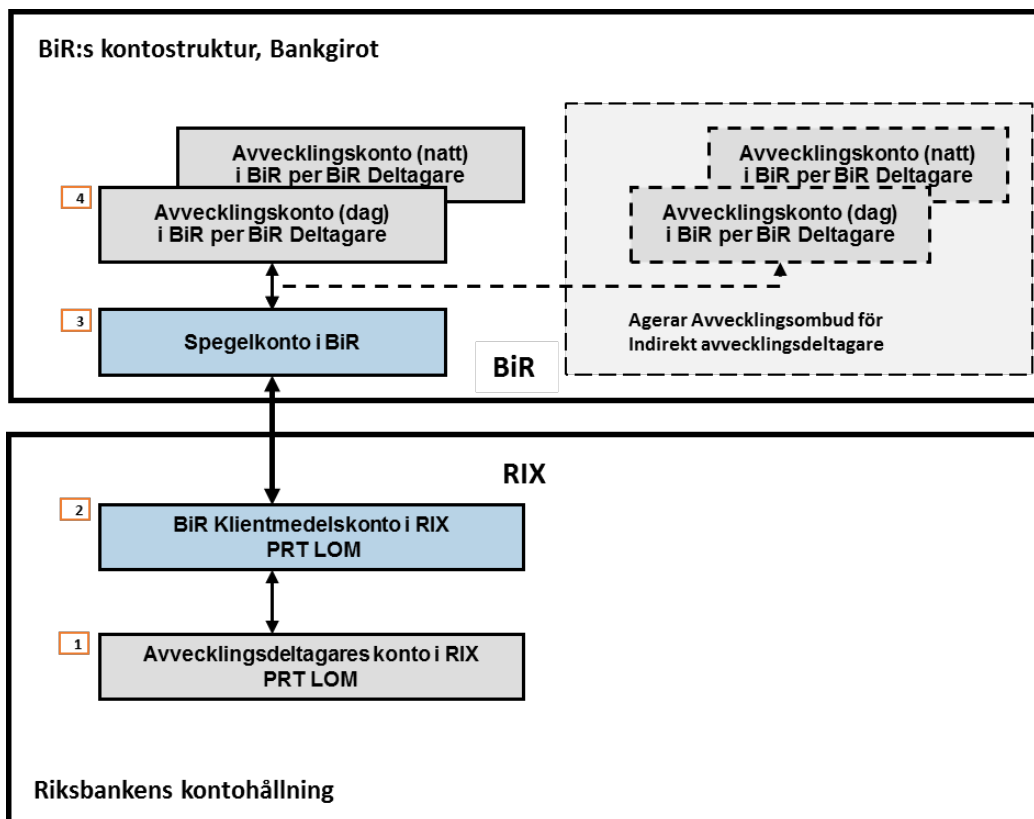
BiR:s kontostruktur, Bankgirot

Avvecklingskonto (natt) i BiR per BiR Deltagare

4

Avvecklingskonto (dag) i BiR per BiR Deltagare

Avvecklingskonto (natt) i BiR per BiR Deltagare

Avvecklingskonto (dag) i BiR per BiR Deltagare

3

Spegelkonto i BiR

Agerar Avvecklingsombud för Indirekt avvecklingsdeltagare

BiR

RIX

2

BiR Klientmedelskonto i RIX PRT LOM

1

Avvecklingsdeltagares konto i RIX PRT LOM

Riksbankens kontohållning